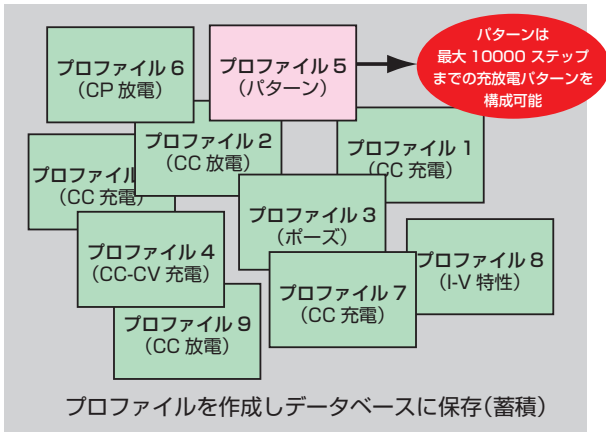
プロファイル 6
(CP 放電)

プロファイル 5
(パターン)

パターンは
最大 10000 ステップ
までの充放電パターンを
構成可能

プロファイル
(CC 充電)

プロファイル 2
(CC 放電)

プロファイル 1
(CC 充電)

プロファイル 3
(ポーズ)

プロファイル 4
(CC-CV 充電)

プロファイル 8
(I-V 特性)

プロファイル 7
(CC 充電)

プロファイル 9
(CC 放電)

プロファイルを作成しデータベースに保存(蓄積)